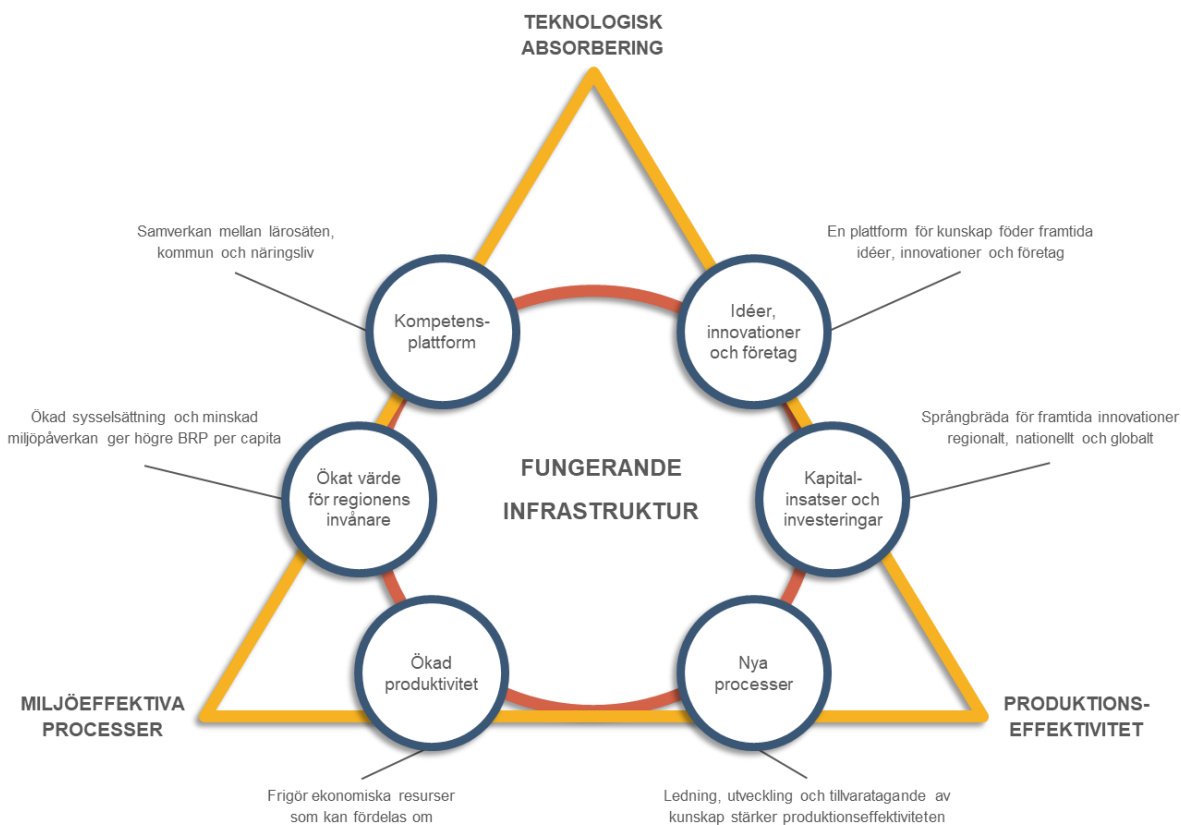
TEKNOLOGISK ABSORBERING

Samverkan mellan lärosäten, kommun och näringsliv

En plattform för kunskap föder framtida idéer, innovationer och företag

Kompetens-plattform

Idéer, innovationer och företag

Ökad sysselsättning och minskad miljöpåverkan ger högre BRP per capita

Språngbräda för framtida innovationer regionalt, nationellt och globalt

FUNGERANDE INFRASTRUKTUR

Ökat värde för regionens invånare

Kapital-insatser och investeringar

Ökad produktivitet

Nya processer

MILJÖEFFEKTIVA PROCESSER

PRODUKTIONS-EFFEKTIVITET

Frigör ekonomiska resurser som kan fördelas om

Ledning, utveckling och tillvaratagande av kunskap stärker produktionseffektiviteten